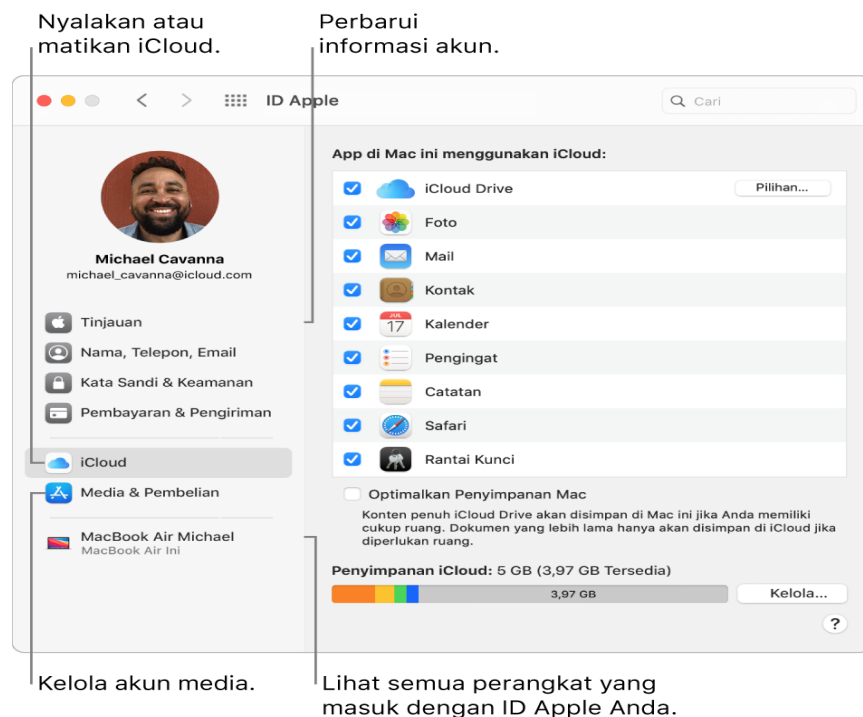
Nyalakan atau matikan iCloud.

Perbarui informasi akun.

ID Apple

Cari

Michael Cavanna
michael_cavanna@icloud.com

Tinjauan
Nama, Telepon, Email
Kata Sandi & Keamanan
Pembayaran & Pengiriman
iCloud
Media & Pembelian
MacBook Air Michael
MacBook Air Ini

App di Mac ini menggunakan iCloud:

iCloud Drive
Pilihan...
Foto
Mail
Kontak
JUL
17
Kalender
Pengingat
Catatan
Safari
Rantai Kunci

Optimalkan Penyimpanan Mac

Konten penuh iCloud Drive akan disimpan di Mac ini jika Anda memiliki cukup ruang. Dokumen yang lebih lama hanya akan disimpan di iCloud jika diperlukan ruang.

Penyimpanan iCloud: 5 GB (3,97 GB Tersedia)

3,97 GB

Kelola...

?

Kelola akun media.

Lihat semua perangkat yang masuk dengan ID Apple Anda.